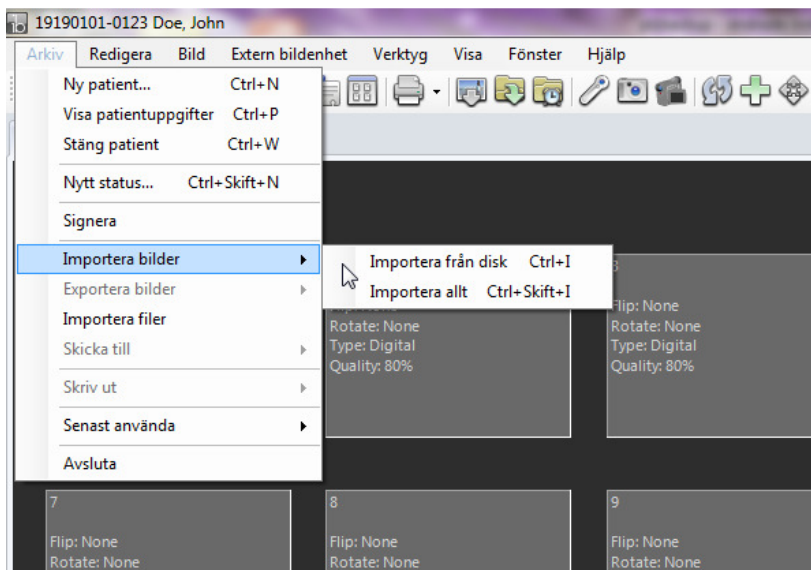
19190101-0123 Doe, John

Arkiv Redigera Bild Extern bildenhet Verktyg Visa Fönster Hjälp

Ny patient... Ctrl+N
Visa patientuppgifter Ctrl+P
Stäng patient Ctrl+W
Nytt status... Ctrl+Skift+N
Signera
Importera bilder
Exportera bilder
Importera filer
Skicka till
Skriv ut
Senast använda
Avsluta

Importera från disk Ctrl+I
Importera allt Ctrl+Skift+I

Rotate: None
Type: Digital
Quality: 80%

6
Flip: None
Rotate: None
Type: Digital
Quality: 80%

7
Flip: None
Rotate: None

8
Flip: None
Rotate: None

9
Flip: None
Rotate: None